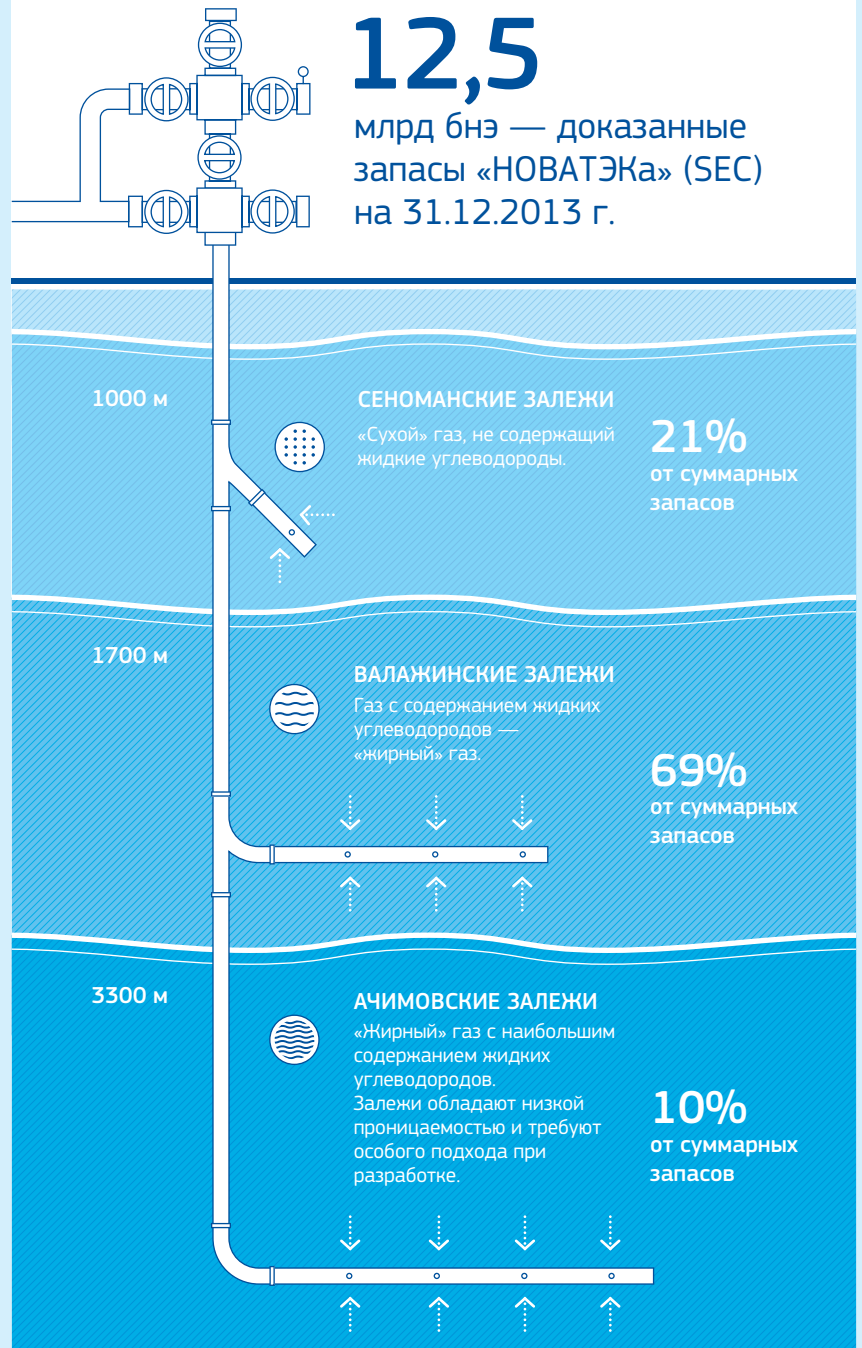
12,5
млрд бнэ — доказанные запасы «НОВАТЭКа» (SEC) на 31.12.2013 г.

1000 м

СЕНОМАНСКИЕ ЗАЛЕЖИ
«Сухой» газ, не содержащий жидкие углеводороды.

21%
от суммарных запасов

1700 м

ВАЛАЖИНСКИЕ ЗАЛЕЖИ
Газ с содержанием жидких углеводородов — «жирный» газ.

69%
от суммарных запасов

3300 м

АЧИМОВСКИЕ ЗАЛЕЖИ
«Жирный» газ с наибольшим содержанием жидких углеводородов.
Залежи обладают низкой проницаемостью и требуют особого подхода при разработке.

10%
от суммарных запасов